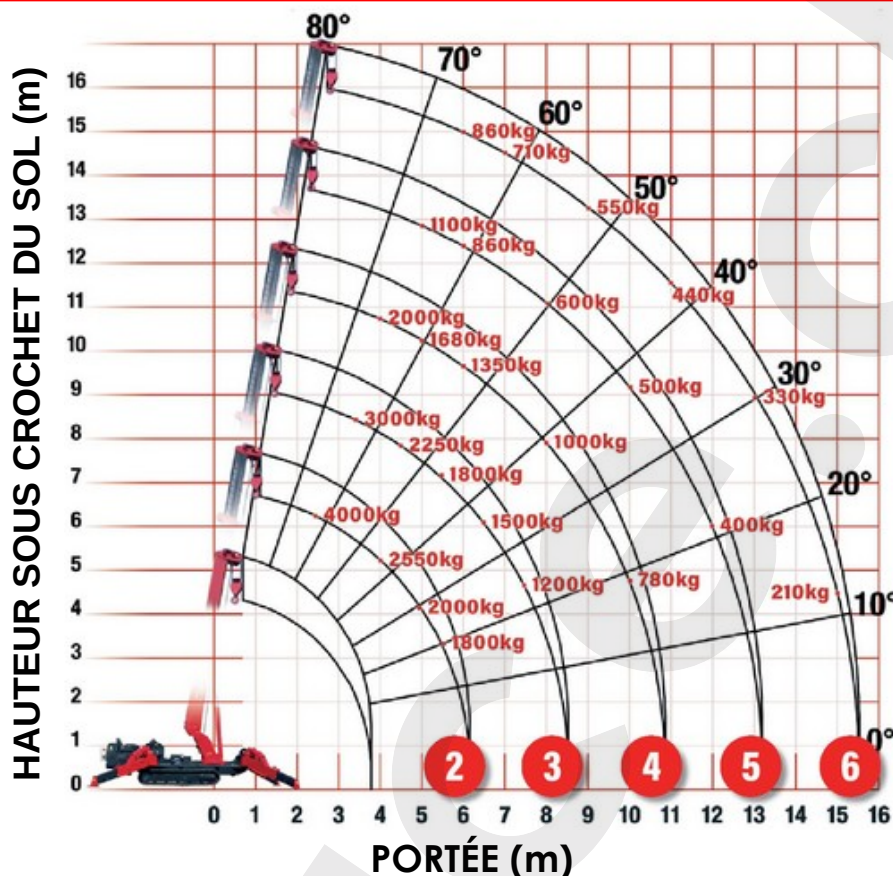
HAUTEUR SOUS CROCHET DU SOL (m)

16
15
14
13
12
11
10
9
8
7
6
5
4
3
2
1
0

80°
70°
60°
50°
40°
30°
20°
10°
0°

860kg
710kg
550kg
1100kg
860kg
600kg
440kg
2000kg
1680kg
1350kg
500kg
330kg
3000kg
2250kg
1000kg
1800kg
4000kg
1500kg
400kg
2550kg
1200kg
780kg
210kg
2000kg
1800kg

2
3
4
5
6

0 1 2 3 4 5 6 7 8 9 10 11 12 13 14 15 16

PORTÉE (m)